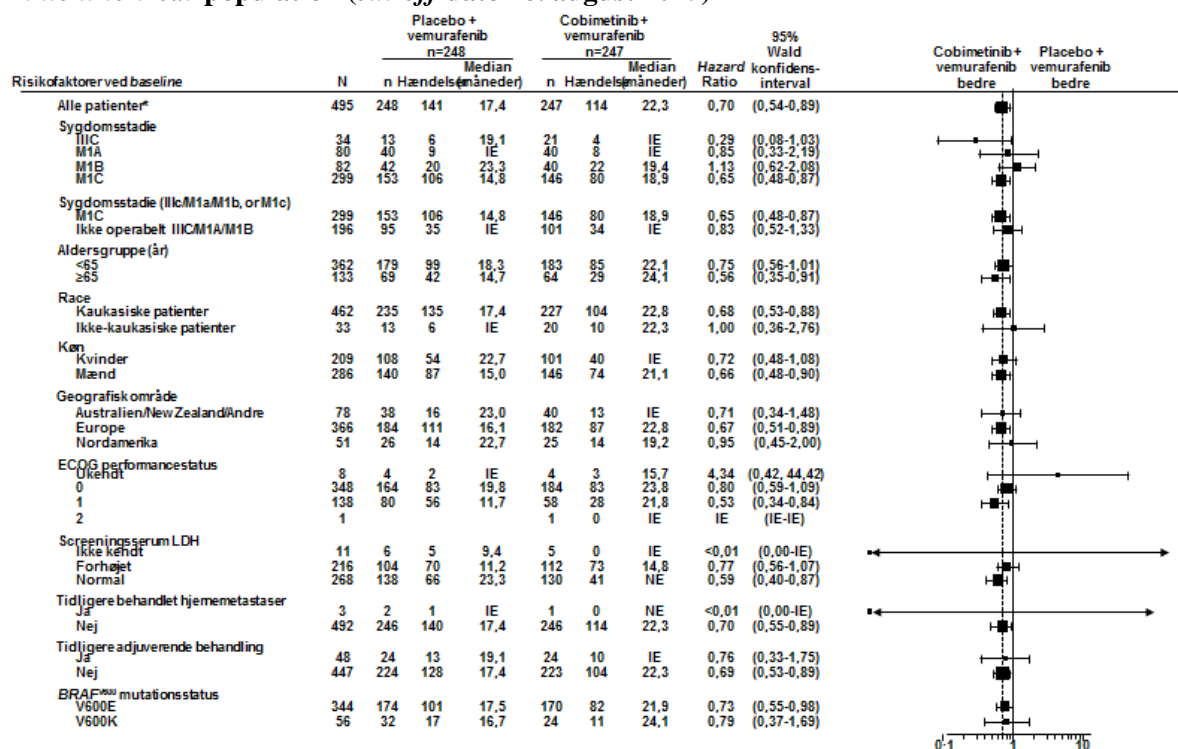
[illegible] population (cut-off date: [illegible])

| Risikofaktorer ved *baseline* | N | Placebo + vemurafenib n=248 n | Hændelser | Median (måneder) | Cobimetinib + vemurafenib n=247 n | Hændelser | Median (måneder) | *Hazard* Ratio | 95% Wald konfidens-interval |
|---|---|---|---|---|---|---|---|---|---|
| Alle patienter* | 495 | 248 | 141 | 17,4 | 247 | 114 | 22,3 | 0,70 | (0,54-0,89) |
| Sygdomsstadie | | | | | | | | | |
| IIIC | 34 | 13 | 6 | 19,1 | 21 | 4 | IE | 0,29 | (0,08-1,03) |
| M1A | 80 | 40 | 9 | IE | 40 | 8 | IE | 0,85 | (0,33-2,19) |
| M1B | 82 | 42 | 20 | 23,3 | 40 | 22 | 19,4 | 1,13 | (0,62-2,08) |
| M1C | 299 | 153 | 106 | 14,8 | 146 | 80 | 18,9 | 0,65 | (0,48-0,87) |
| Sygdomsstadie (IIIc/M1a/M1b, or M1c) | | | | | | | | | |
| M1C | 299 | 153 | 106 | 14,8 | 146 | 80 | 18,9 | 0,65 | (0,48-0,87) |
| Ikke operabelt IIIC/M1A/M1B | 196 | 95 | 35 | IE | 101 | 34 | IE | 0,83 | (0,52-1,33) |
| Aldersgruppe (år) | | | | | | | | | |
| <65 | 362 | 179 | 99 | 18,3 | 183 | 85 | 22,1 | 0,75 | (0,56-1,01) |
| ≥65 | 133 | 69 | 42 | 14,7 | 64 | 29 | 24,1 | 0,56 | (0,35-0,91) |
| Race | | | | | | | | | |
| Kaukasiske patienter | 462 | 235 | 135 | 17,4 | 227 | 104 | 22,8 | 0,68 | (0,53-0,88) |
| Ikke-kaukasiske patienter | 33 | 13 | 6 | IE | 20 | 10 | 22,3 | 1,00 | (0,36-2,76) |
| Køn | | | | | | | | | |
| Kvinder | 209 | 108 | 54 | 22,7 | 101 | 40 | IE | 0,72 | (0,48-1,08) |
| Mænd | 286 | 140 | 87 | 15,0 | 146 | 74 | 21,1 | 0,66 | (0,48-0,90) |
| Geografisk område | | | | | | | | | |
| Australien/New Zealand/Andre | 78 | 38 | 16 | 23,0 | 40 | 13 | IE | 0,71 | (0,34-1,48) |
| Europe | 366 | 184 | 111 | 16,1 | 182 | 87 | 22,8 | 0,67 | (0,51-0,89) |
| Nordamerika | 51 | 26 | 14 | 22,7 | 25 | 14 | 19,2 | 0,95 | (0,45-2,00) |
| ECOG performancestatus | | | | | | | | | |
| Ukendt | 8 | 4 | 2 | IE | 4 | 3 | 15,7 | 4,34 | (0,42, 44,42) |
| 0 | 348 | 164 | 83 | 19,8 | 184 | 83 | 23,8 | 0,80 | (0,59-1,09) |
| 1 | 138 | 80 | 56 | 11,7 | 58 | 28 | 21,8 | 0,53 | (0,34-0,84) |
| 2 | 1 | | | | 1 | 0 | IE | IE | (IE-IE) |
| Screeningsserum LDH | | | | | | | | | |
| Ikke kendt | 11 | 6 | 5 | 9,4 | 5 | 0 | IE | <0,01 | (0,00-IE) |
| Forhøjet | 216 | 104 | 70 | 11,2 | 112 | 73 | 14,8 | 0,77 | (0,56-1,07) |
| Normal | 268 | 138 | 66 | 23,3 | 130 | 41 | NE | 0,59 | (0,40-0,87) |
| Tidligere behandlet hjernemetastaser | | | | | | | | | |
| Ja | 3 | 2 | 1 | IE | 1 | 0 | NE | <0,01 | (0,00-IE) |
| Nej | 492 | 246 | 140 | 17,4 | 246 | 114 | 22,3 | 0,70 | (0,55-0,89) |
| Tidligere adjuverende behandling | | | | | | | | | |
| Ja | 48 | 24 | 13 | 19,1 | 24 | 10 | IE | 0,76 | (0,33-1,75) |
| Nej | 447 | 224 | 128 | 17,4 | 223 | 104 | 22,3 | 0,69 | (0,53-0,89) |
| *BRAF*$^{V600}$ mutationsstatus | | | | | | | | | |
| V600E | 344 | 174 | 101 | 17,5 | 170 | 82 | 21,9 | 0,73 | (0,55-0,98) |
| V600K | 56 | 32 | 17 | 16,7 | 24 | 11 | 24,1 | 0,79 | (0,37-1,69) |

Cobimetinib + vemurafenib bedre
Placebo + vemurafenib bedre

0.1 1 10